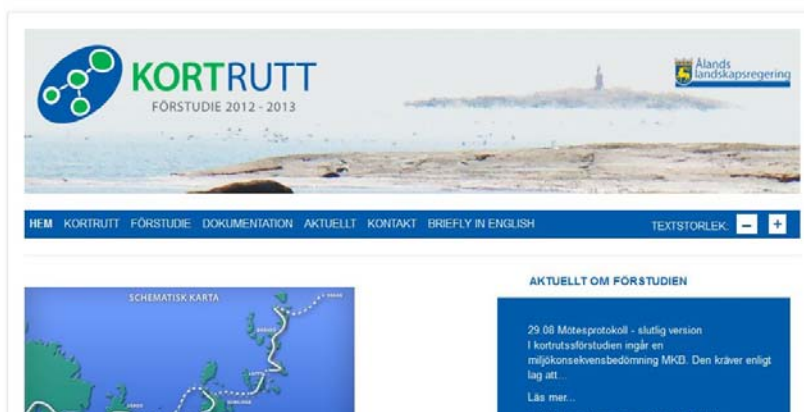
KORTRUTT
FÖRSTUDIE 2012 - 2013

Ålands landskapsregering

HEM KORTRUTT FÖRSTUDIE DOKUMENTATION AKTUELLT KONTAKT BRIEFLY IN ENGLISH

TEXTSTORLEK: – +

SCHEMATISK KARTA

AKTUELLT OM FÖRSTUDIEN

29.08 Mötesprotokoll - slutlig version
I kortrutssförstudien ingår en miljökonsekvensbedömning MKB. Den kräver enligt lag att...

Läs mer...